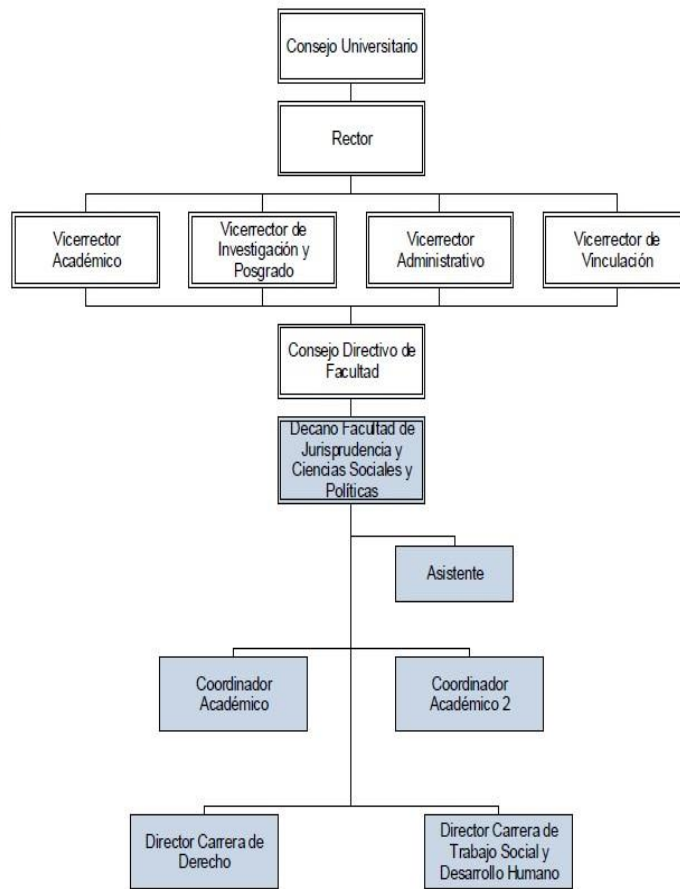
Consejo Universitario

Rector

Vicerrector Académico

Vicerrector de Investigación y Posgrado

Vicerrector Administrativo

Vicerrector de Vinculación

Consejo Directivo de Facultad

Decano Facultad de Jurisprudencia y Ciencias Sociales y Políticas

Asistente

Coordinador Académico

Coordinador Académico 2

Director Carrera de Derecho

Director Carrera de Trabajo Social y Desarrollo Humano